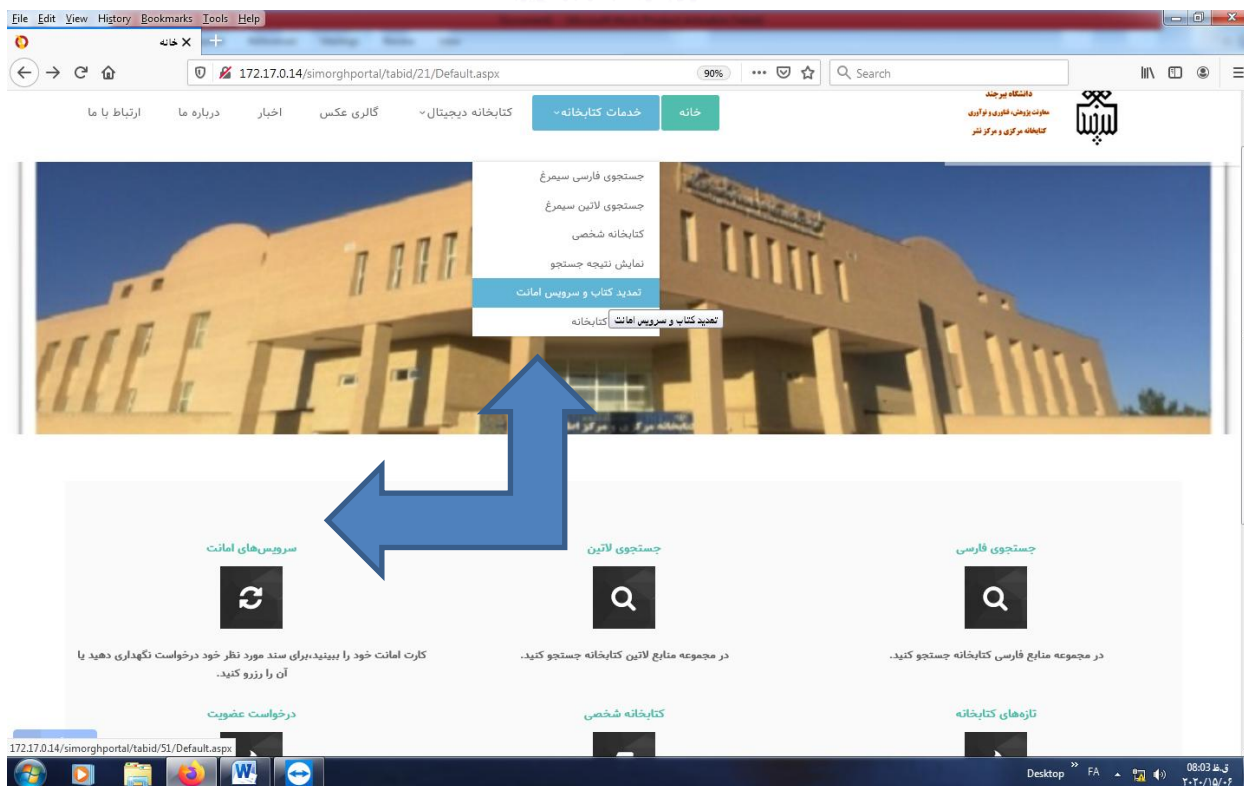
File Edit View History Bookmarks Tools Help

خانه ×

172.17.0.14/simorghportal/tabid/21/Default.aspx

90%

Search

دانشگاه بیرجند
معاونت پژوهش، فناوری و نوآوری
کتابخانه مرکزی و مرکز نشر

خانه
خدمات کتابخانه
کتابخانه دیجیتال
گالری عکس
اخبار
درباره ما
ارتباط با ما

جستجوی فارسی سیمرغ
جستجوی لاتین سیمرغ
کتابخانه شخصی
نمایش نتیجه جستجو
تمدید کتاب و سرویس امانت
کتابخانه
تمدید کتاب و سرویس امانت

سرویس‌های امانت
کارت امانت خود را ببینید،برای سند مورد نظر خود درخواست نگهداری دهید یا آن را رزرو کنید.

جستجوی لاتین
در مجموعه منابع لاتین کتابخانه جستجو کنید.

جستجوی فارسی
در مجموعه منابع فارسی کتابخانه جستجو کنید.

درخواست عضویت
کتابخانه شخصی
تازه‌های کتابخانه

172.17.0.14/simorghportal/tabid/51/Default.aspx

Desktop FA 08:03 ق.ظ
۲۰۲۰/۱۵/۰۴